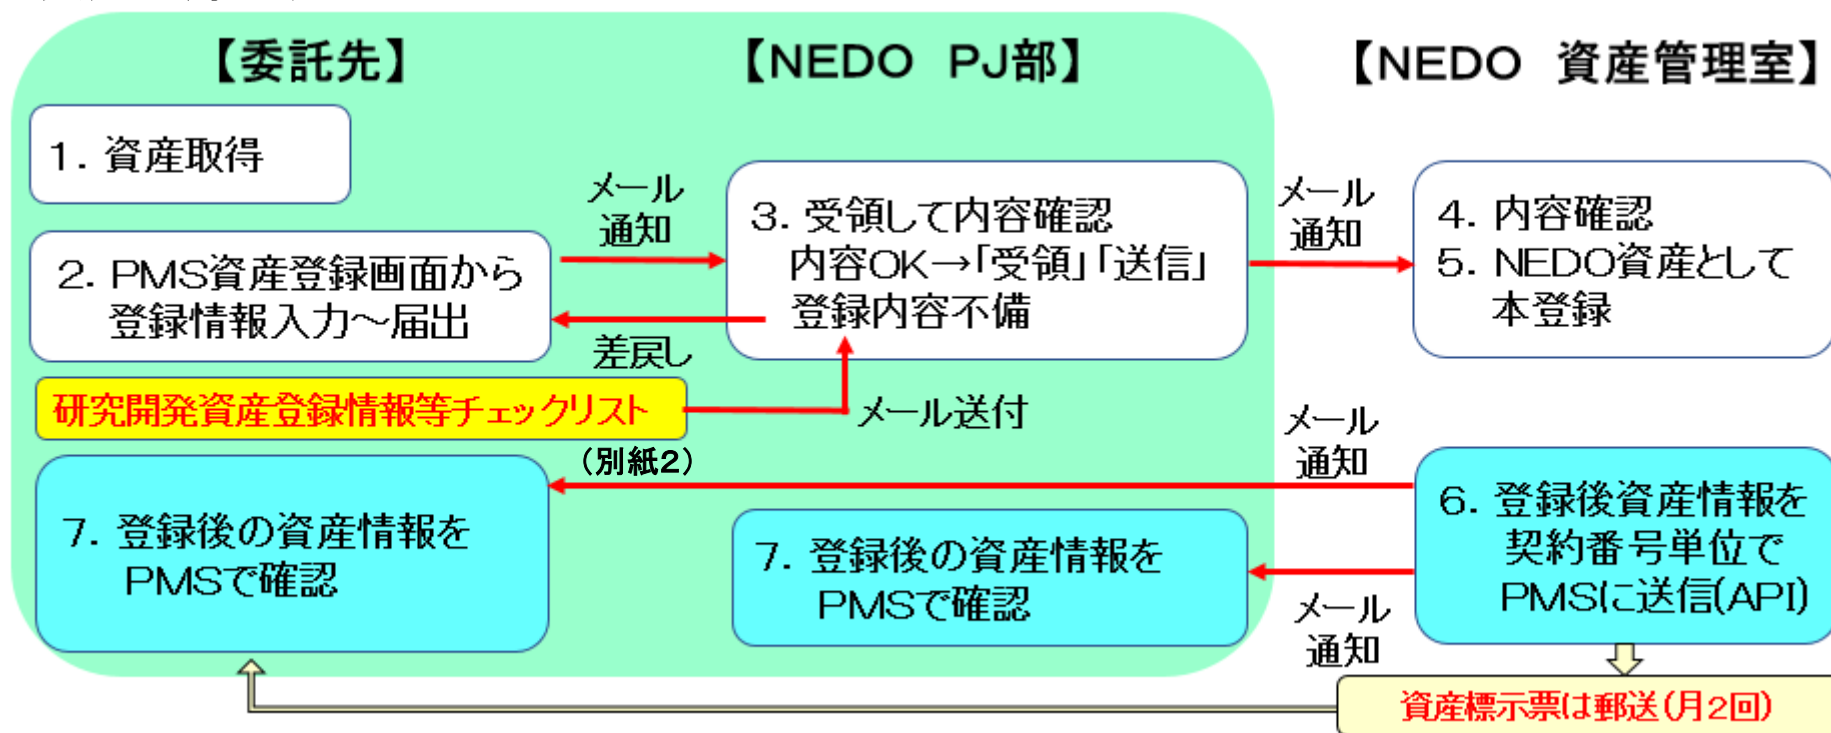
【委託先】

【NEDO PJ部】

【NEDO 資産管理室】

1. 資産取得

2. PMS資産登録画面から 登録情報入力～届出

メール 通知

3. 受領して内容確認 内容OK→「受領」「送信」 登録内容不備

差戻し

メール 通知

4. 内容確認 5. NEDO資産として 本登録

研究開発資産登録情報等チェックリスト

メール送付

（別紙2）

メール 通知

7. 登録後の資産情報を PMSで確認

7. 登録後の資産情報を PMSで確認

6. 登録後資産情報を 契約番号単位で PMSに送信(API)

メール 通知

資産標示票は郵送（月2回）